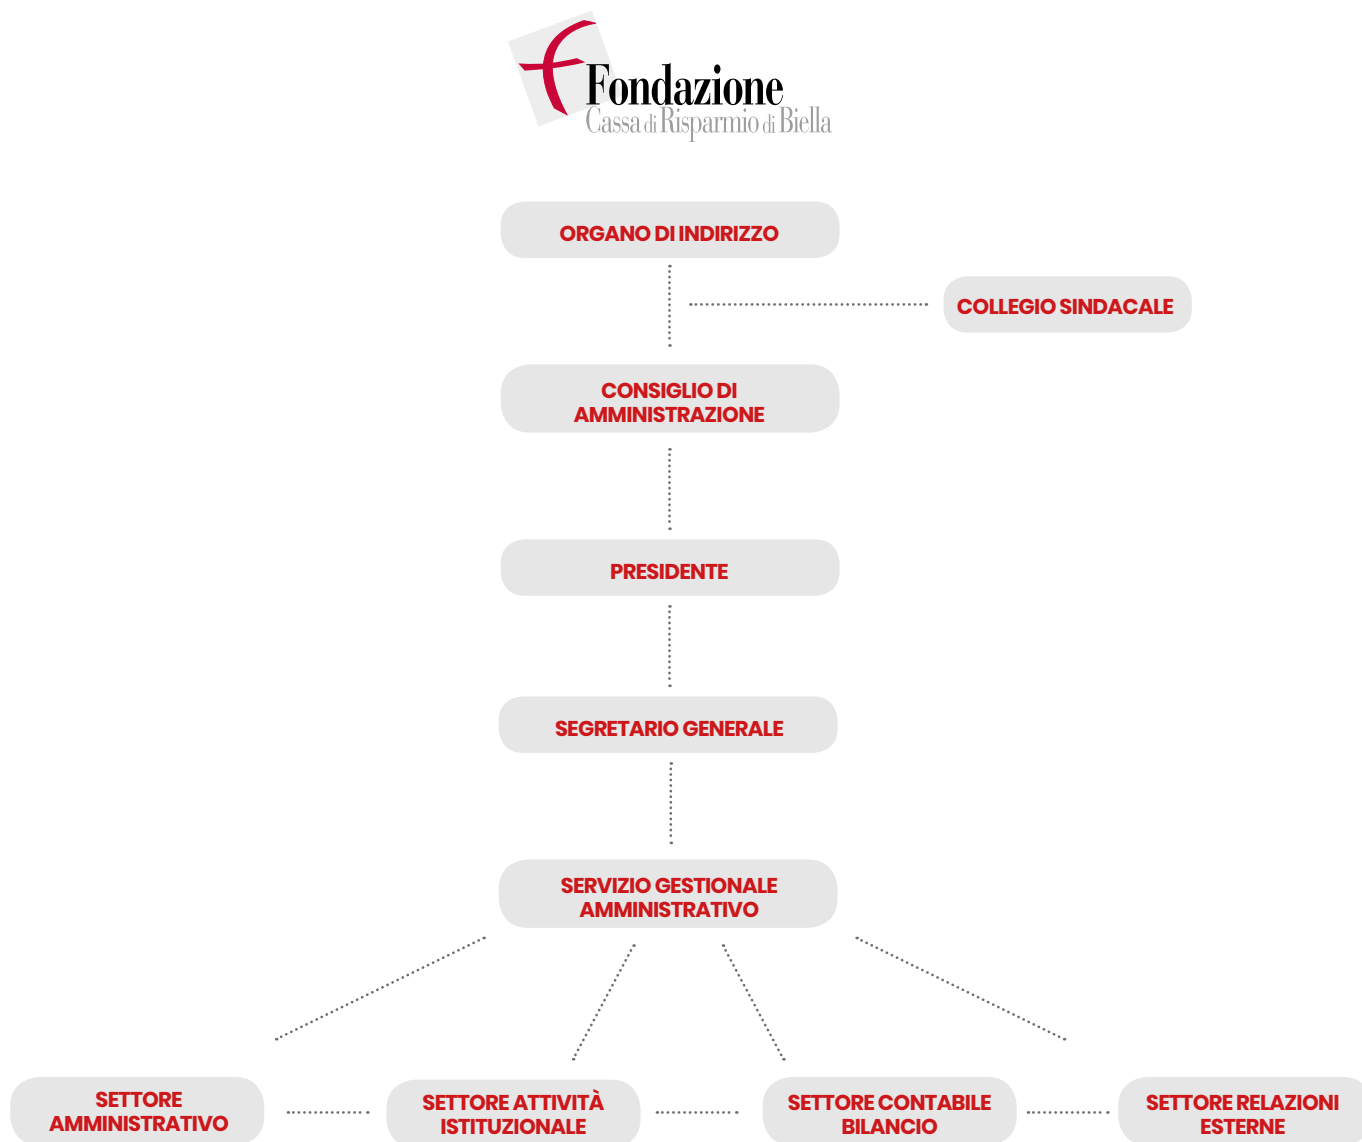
Fondazione
Cassa di Risparmio di Biella

ORGANO DI INDIRIZZO

COLLEGIO SINDACALE

CONSIGLIO DI AMMINISTRAZIONE

PRESIDENTE

SEGRETARIO GENERALE

SERVIZIO GESTIONALE AMMINISTRATIVO

SETTORE AMMINISTRATIVO

SETTORE ATTIVITÀ ISTITUZIONALE

SETTORE CONTABILE BILANCIO

SETTORE RELAZIONI ESTERNE